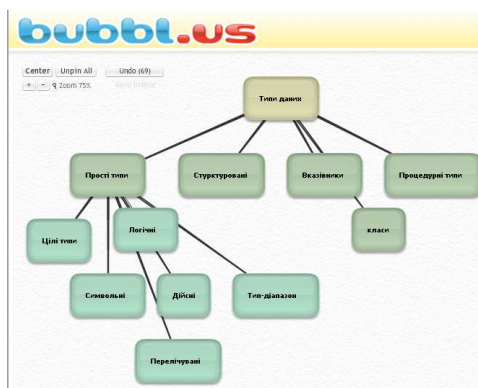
bubbl.us

Center Unpin All Undo (69)
+ - Zoom 75% New Bubble

Типи даних

Прості типи

Стуктуровані

Вказівники

Процедурні типи

Цілі типи

Логічні

класи

Символьні

Дійсні

Тип-діапазон

Перелічувані